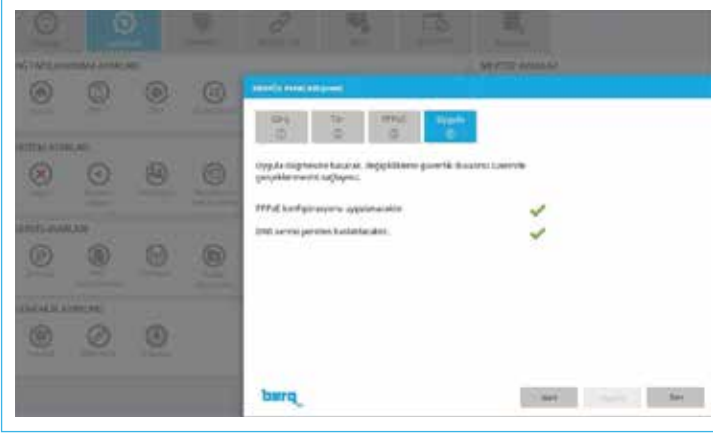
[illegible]

Giriş

Tür

PPPoE

Uygula

Uygula düğmesine basarak, değişiklikleri güvenlik duvarı üzerinde gerçekleşmesini sağlayın.

PPPoE konfigürasyonu uygulanacaktır.

DNS servisi yeniden başlatılacaktır.

barq

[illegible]

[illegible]

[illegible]